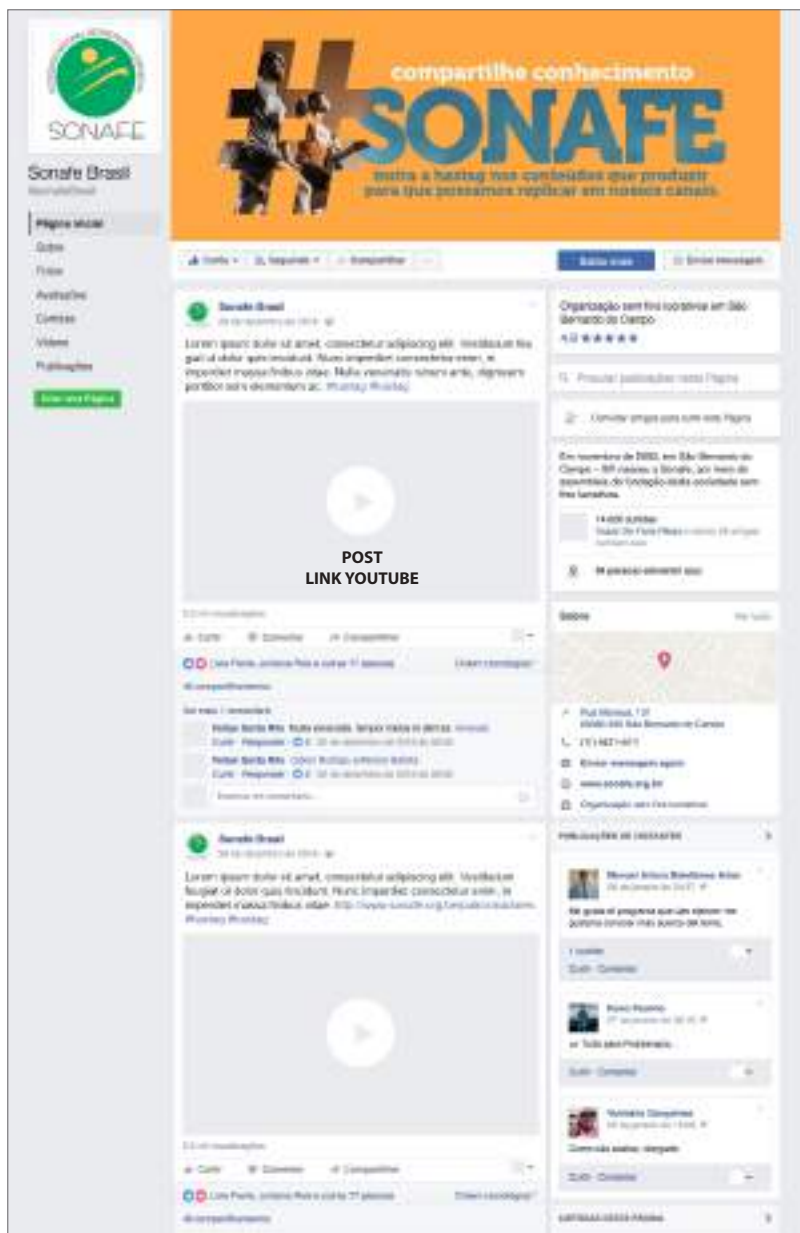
SONAFE

Sonafe Brasil
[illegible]

Página inicial
Sobre
Fotos
Avaliações
Comunidade
Vídeos
Publicações

Criar uma Página

compartilhe conhecimento
#SONAFE
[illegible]

Curtir · Seguindo · Compartilhar · ...

Saiba mais · Enviar mensagem

Sonafe Brasil
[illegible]

Lorem ipsum dolor sit amet, consectetur adipiscing elit. Vestibulum leo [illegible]

POST
LINK YOUTUBE

Curtir · Comentar · Compartilhar

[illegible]

Escreva um comentário...

Sonafe Brasil
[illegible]

Lorem ipsum dolor sit amet, consectetur adipiscing elit. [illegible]

Curtir · Comentar · Compartilhar

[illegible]

Organização sem fins lucrativos em São Bernardo do Campo

4,9 ★★★★★

Pesquisar publicações nesta Página

Convidar amigos para curtir esta Página

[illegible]

Sobre

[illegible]

www.sonafe.org.br

Organização sem fins lucrativos

PUBLICAÇÕES DE VISITANTES

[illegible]

Curtir · Comentar

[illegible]